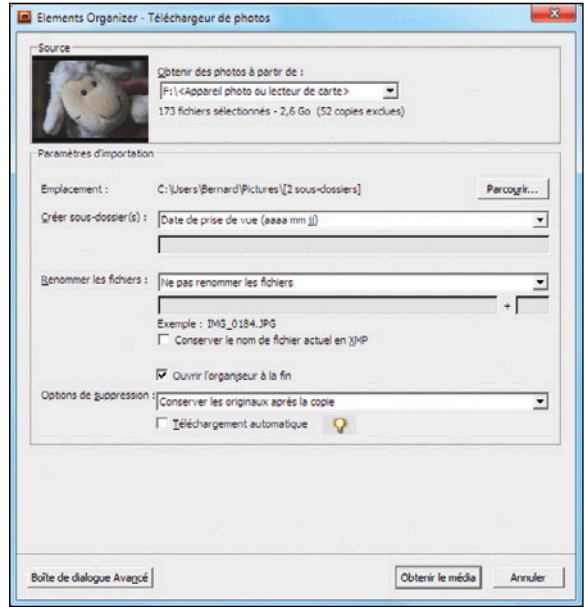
Elements Organizer - Téléchargeur de photos

Source

Obtenir des photos à partir de :

F:\<Appareil photo ou lecteur de carte>

173 fichiers sélectionnés - 2,6 Go (52 copies exclues)

Paramètres d'importation

Emplacement : C:\Users\Bernard\Pictures\[2 sous-dossiers]

Parcourir...

Créer sous-dossier(s) : Date de prise de vue (aaaa mm jj)

Renommer les fichiers : Ne pas renommer les fichiers

+

Exemple : IMG_0184.JPG

Conserver le nom de fichier actuel en XMP

Ouvrir l'organiseur à la fin

Options de suppression : Conserver les originaux après la copie

Téléchargement automatique

Boîte de dialogue Avancé

Obtenir le média

Annuler